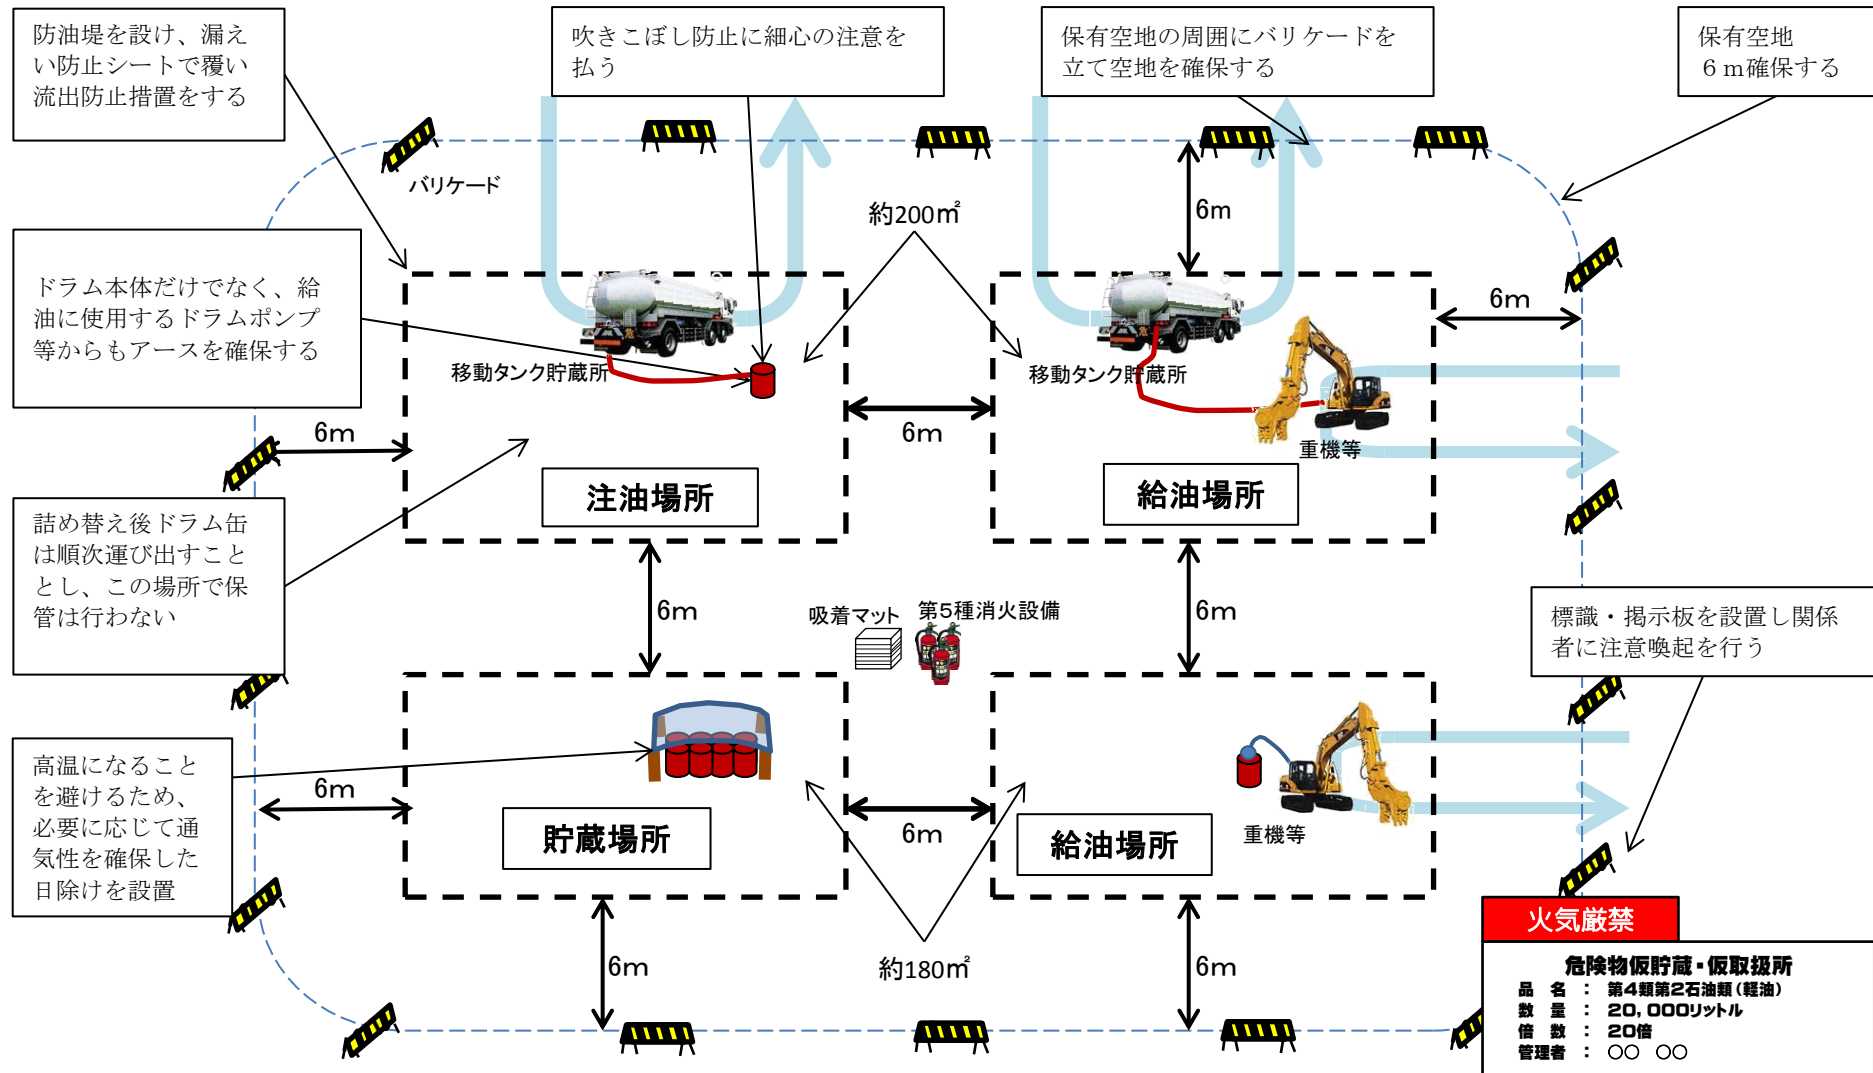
防油堤を設け、漏えい防止シートで覆い流出防止措置をする

吹きこぼし防止に細心の注意を払う

保有空地の周囲にバリケードを立て空地を確保する

保有空地
6ｍ確保する

バリケード

約200㎡

6m

6m

ドラム本体だけでなく、給油に使用するドラムポンプ等からもアースを確保する

移動タンク貯蔵所

移動タンク貯蔵所

6m

6m

重機等

注油場所

給油場所

詰め替え後ドラム缶は順次運び出すこととし、この場所で保管は行わない

6m

吸着マット

第5種消火設備

6m

標識・掲示板を設置し関係者に注意喚起を行う

高温になることを避けるため、必要に応じて通気性を確保した日除けを設置

6m

6m

貯蔵場所

給油場所

重機等

6m

約180㎡

6m

火気厳禁

危険物仮貯蔵・仮取扱所
品　名　：　第4類第2石油類（軽油）
数　量　：　20，000ﾘｯﾄﾙ
倍　数　：　20倍
管理者　：　○○　○○